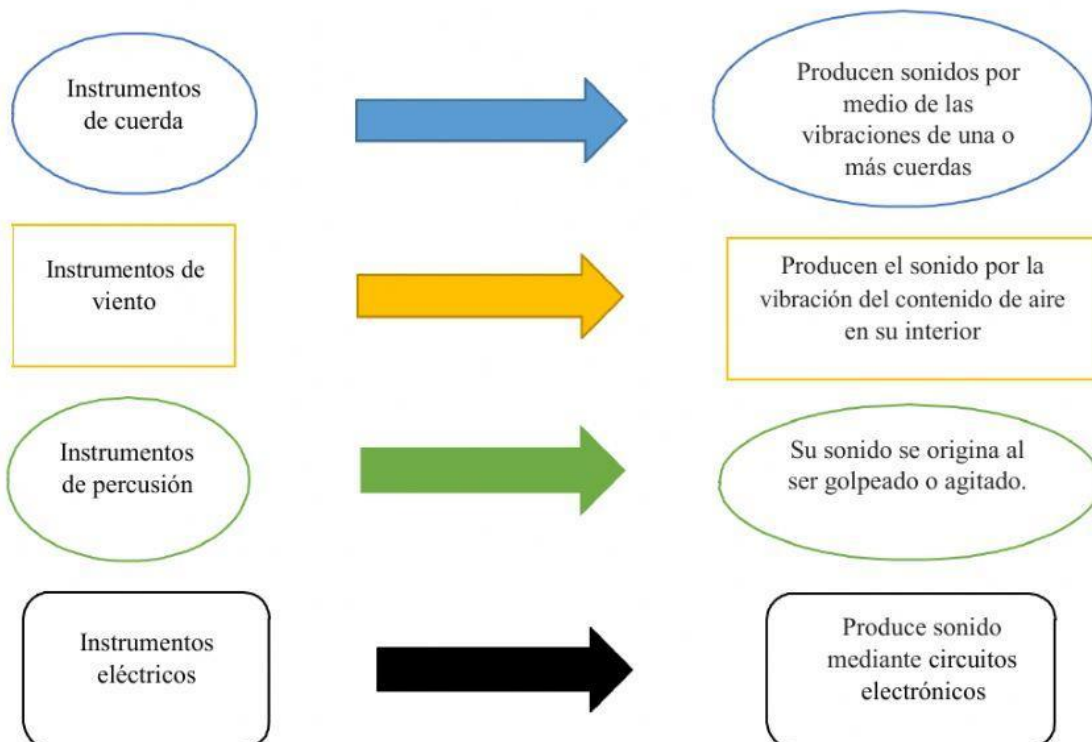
Instrumentos de cuerda

Producen sonidos por medio de las vibraciones de una o más cuerdas

Instrumentos de viento

Producen el sonido por la vibración del contenido de aire en su interior

Instrumentos de percusión

Su sonido se origina al ser golpeado o agitado.

Instrumentos eléctricos

Produce sonido mediante circuitos electrónicos